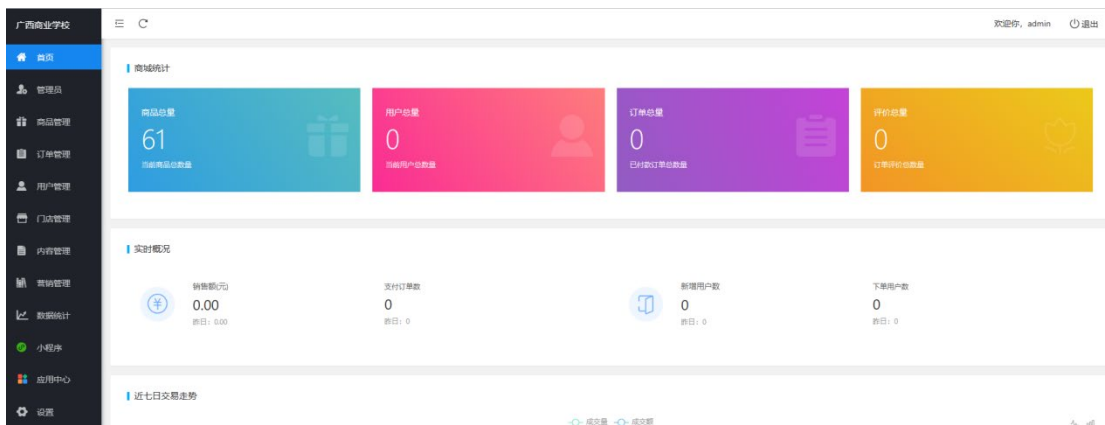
广西商业学校

首页
管理员
商品管理
订单管理
用户管理
门店管理
内容管理
营销管理
数据统计
小程序
应用中心
设置

欢迎你，admin 退出

商城统计

商品总量
61
当前商品总数量

用户总量
0
当前用户总数量

订单总量
0
已付款订单总数量

评价总量
0
订单评价总数量

实时概况

销售额(元)
0.00
昨日：0.00

支付订单数
0
昨日：0

新增用户数
0
昨日：0

下单用户数
0
昨日：0

近七日交易走势

成交量 成交额